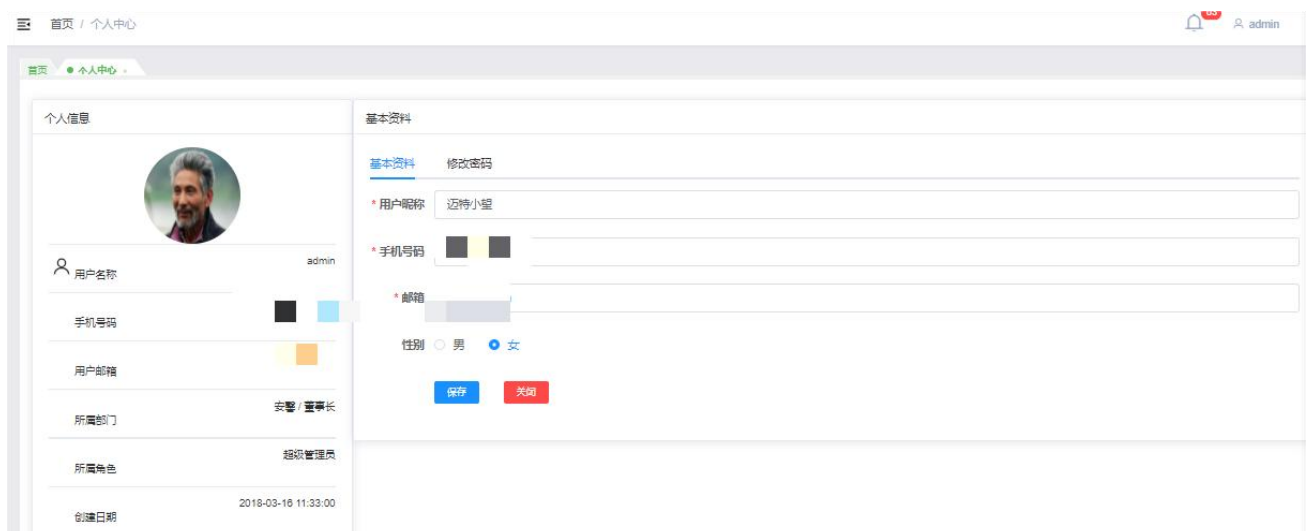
首页 / 个人中心

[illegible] admin

首页 ● 个人中心 ×

个人信息

用户名称 admin

手机号码 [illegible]

用户邮箱 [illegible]

所属部门 安擎 / 董事长

所属角色 超级管理员

创建日期 2018-03-16 11:33:00

基本资料

基本资料 修改密码

* 用户昵称 迈特小猩

* 手机号码 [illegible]

* 邮箱 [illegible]

性别 男 女

保存 关闭